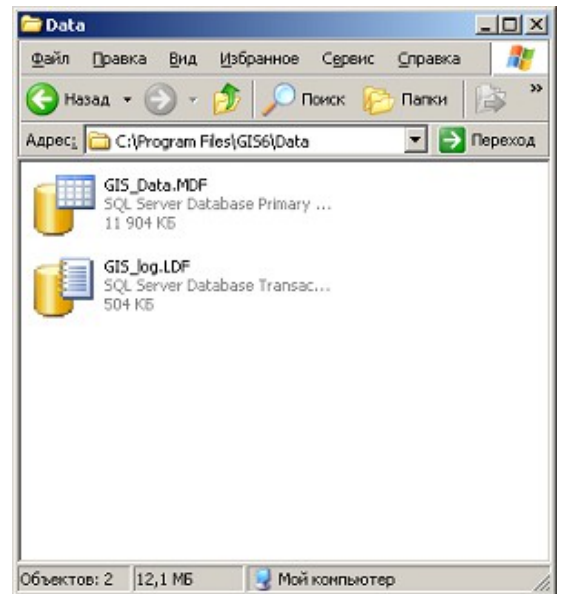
Data

Файл Правка Вид Избранное Сервис Справка

Назад Поиск Папки

Адрес: C:\Program Files\GIS6\Data Переход

GIS_Data.MDF
SQL Server Database Primary ...
11 904 КБ

GIS_log.LDF
SQL Server Database Transac...
504 КБ

Объектов: 2 12,1 МБ Мой компьютер